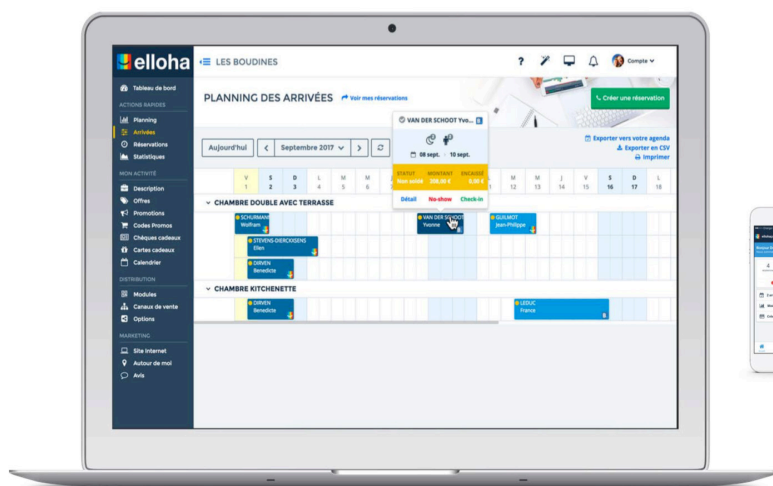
elloha

LES BOUDINES

Compte

Tableau de bord

ACTIONS RAPIDES

Planning

Arrivées

Réservations

Statistiques

MON ACTIVITÉ

Description

Offres

Promotions

Codes Promos

Chèques cadeaux

Cartes cadeaux

Calendrier

DISTRIBUTION

Modules

Canaux de vente

Options

MARKETING

Site internet

Autour de moi

Avis

PLANNING DES ARRIVÉES

Voir mes réservations

Créer une réservation

Exporter vers votre agenda

Exporter en CSV

Imprimer

Aujourd'hui

Septembre 2017

| V | S | D | L | M | M | | | M | M | J | V | S | D | L |
|---|---|---|---|---|---|---|---|---|---|---|---|---|---|---|
| 1 | 2 | 3 | 4 | 5 | 6 | | | 12 | 13 | 14 | 15 | 16 | 17 | 18 |

VAN DER SCHOOT Yvo...

08 sept. 10 sept.

| STATUT | MONTANT | ENCAISSÉ |
|---|---|---|
| Non soldé | 208,00 € | 0,00 € |

Détail

No-show

Check-in

CHAMBRE DOUBLE AVEC TERRASSE

SCHURMANS Wolfram

VAN DER SCHOOT Yvonne

GUILMOT Jean-Philippe

STEVENS-DIERCKXSENS Ellen

DIRVEN Benedicte

CHAMBRE KITCHENETTE

DIRVEN Benedicte

LEDUC France